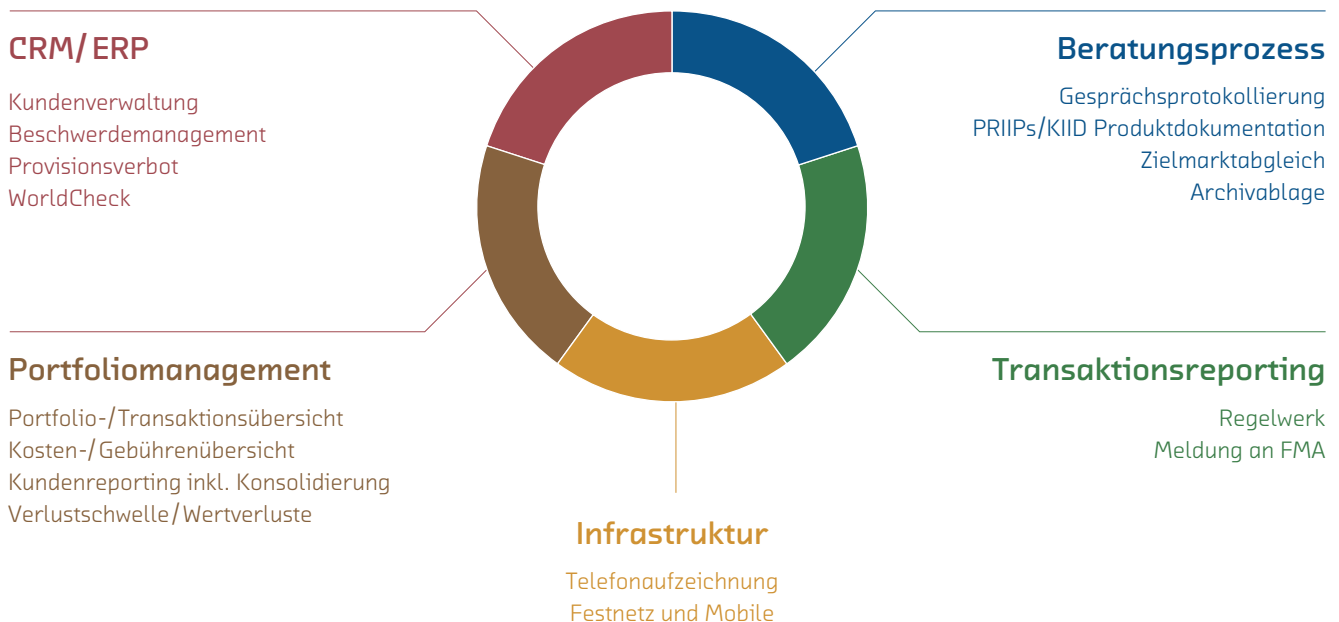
CRM/ ERP

Kundenverwaltung
Beschwerdemanagement
Provisionsverbot
WorldCheck

Beratungsprozess

Gesprächsprotokollierung
PRIIPs/KIID Produktdokumentation
Zielmarktabgleich
Archivablage

Portfoliomanagement

Portfolio-/Transaktionsübersicht
Kosten-/Gebührenübersicht
Kundenreporting inkl. Konsolidierung
Verlustschwelle/Wertverluste

Transaktionsreporting

Regelwerk
Meldung an FMA

Infrastruktur

Telefonaufzeichnung
Festnetz und Mobile